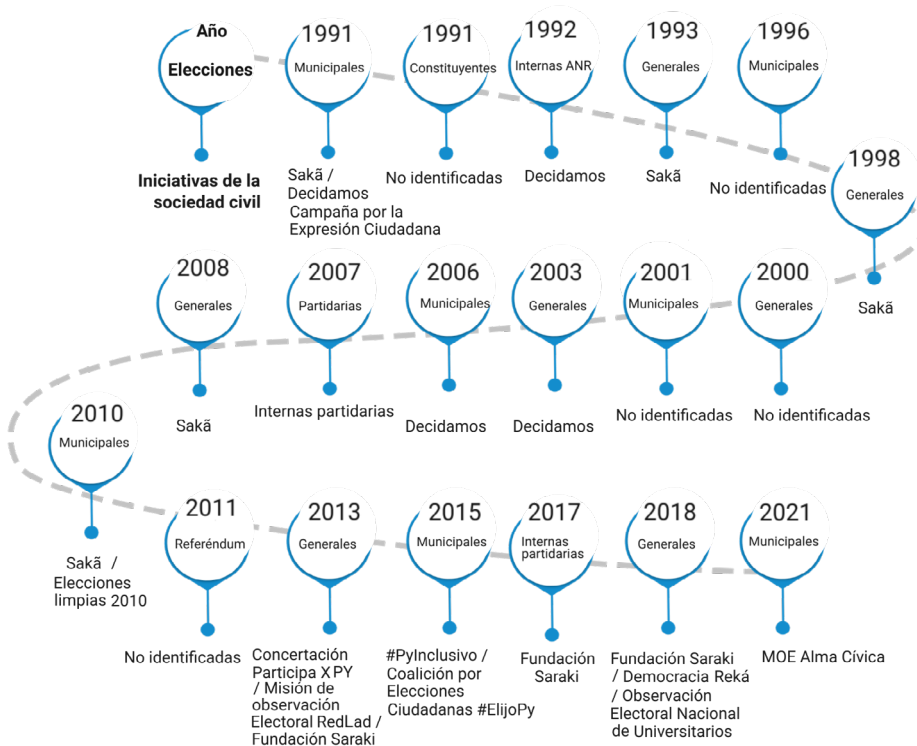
Año
Elecciones
Iniciativas de la sociedad civil

1991
Municipales
Sakã / Decidamos
Campaña por la Expresión Ciudadana

1991
Constituyentes
No identificadas

1992
Internas ANR
Decidamos

1993
Generales
Sakã

1996
Municipales
No identificadas

1998
Generales
Sakã

2000
Generales
No identificadas

2001
Municipales
No identificadas

2003
Generales
Decidamos

2006
Municipales
Decidamos

2007
Partidarias
Internas partidarias

2008
Generales
Sakã

2010
Municipales
Sakã / Elecciones limpias 2010

2011
Referéndum
No identificadas

2013
Generales
Concertación Participa X PY / Misión de observación Electoral RedLad / Fundación Saraki

2015
Municipales
#PyInclusivo / Coalición por Elecciones Ciudadanas #ElijoPy

2017
Internas partidarias
Fundación Saraki

2018
Generales
Fundación Saraki / Democracia Reká / Observación Electoral Nacional de Universitarios

2021
Municipales
MOE Alma Cívica